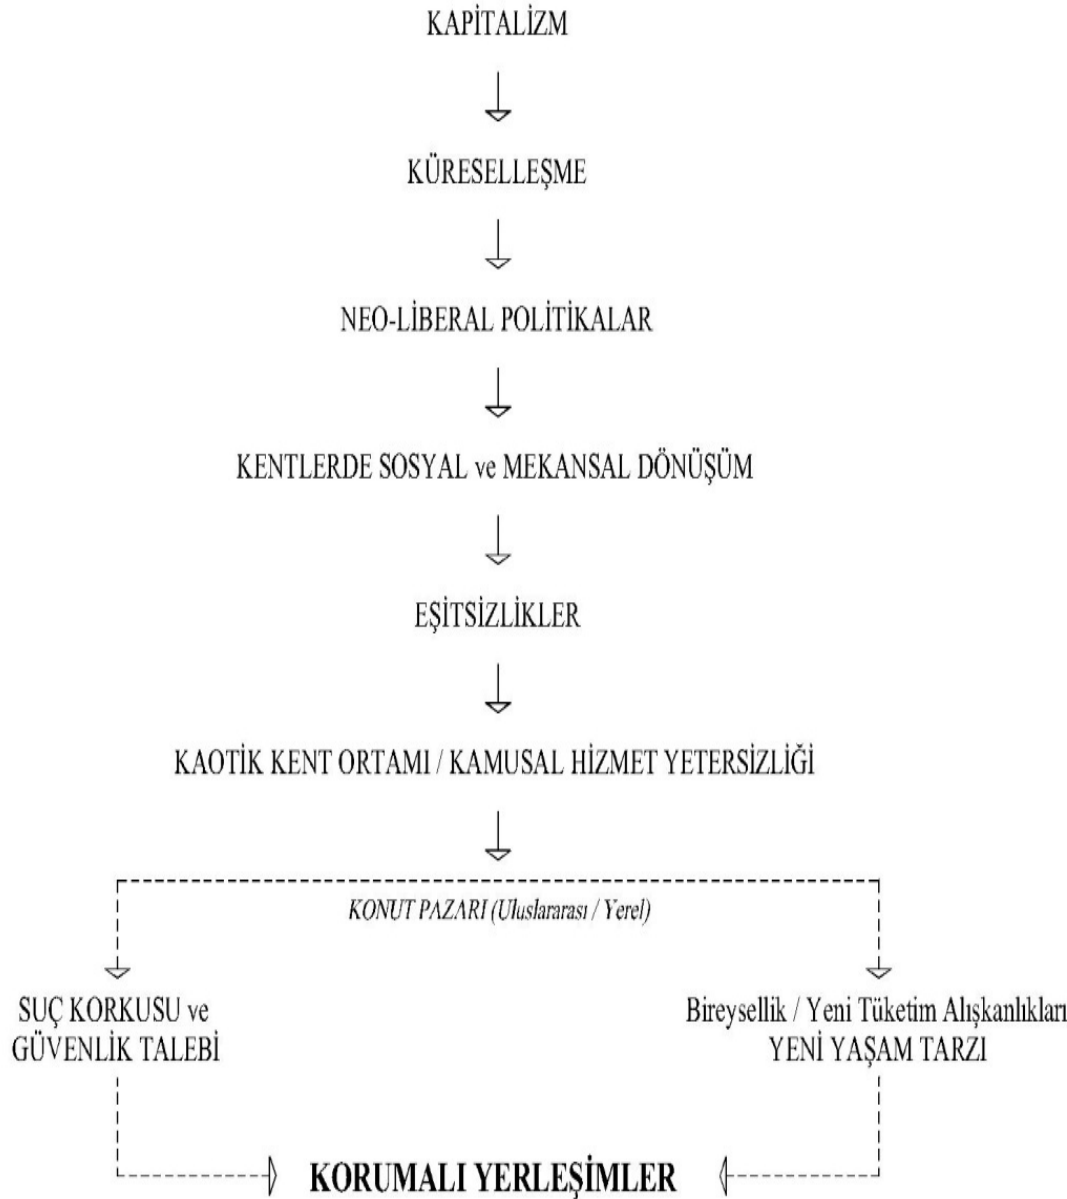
KAPİTALİZM

KÜRESELLEŞME

NEO-LİBERAL POLİTİKALAR

KENTLERDE SOSYAL ve MEKANSAL DÖNÜŞÜM

EŞİTSİZLİKLER

KAOTİK KENT ORTAMI / KAMUSAL HİZMET YETERSİZLİĞİ

KONUT PAZARI (Uluslararası / Yerel)

SUÇ KORKUSU ve GÜVENLİK TALEBİ

Bireysellik / Yeni Tüketim Alışkanlıkları YENİ YAŞAM TARZI

KORUMALI YERLEŞİMLER